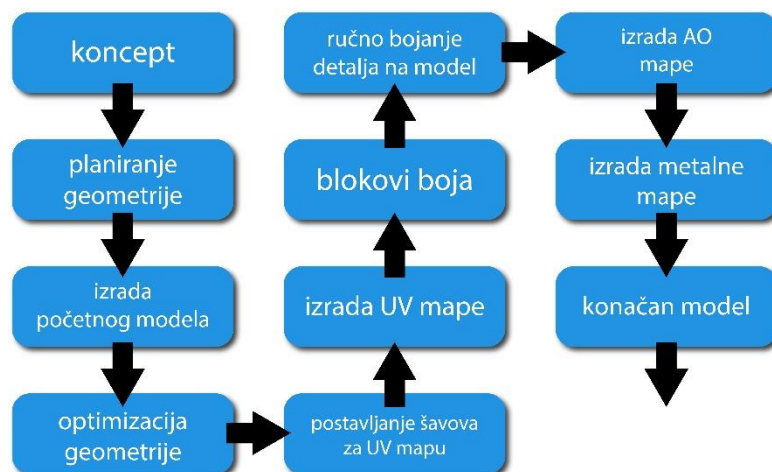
koncept

planiranje geometrije

izrada početnog modela

optimizacija geometrije

postavljanje šavova za UV mapu

izrada UV mape

blokovi boja

ručno bojanje detalja na model

izrada AO mape

izrada metalne mape

konačan model